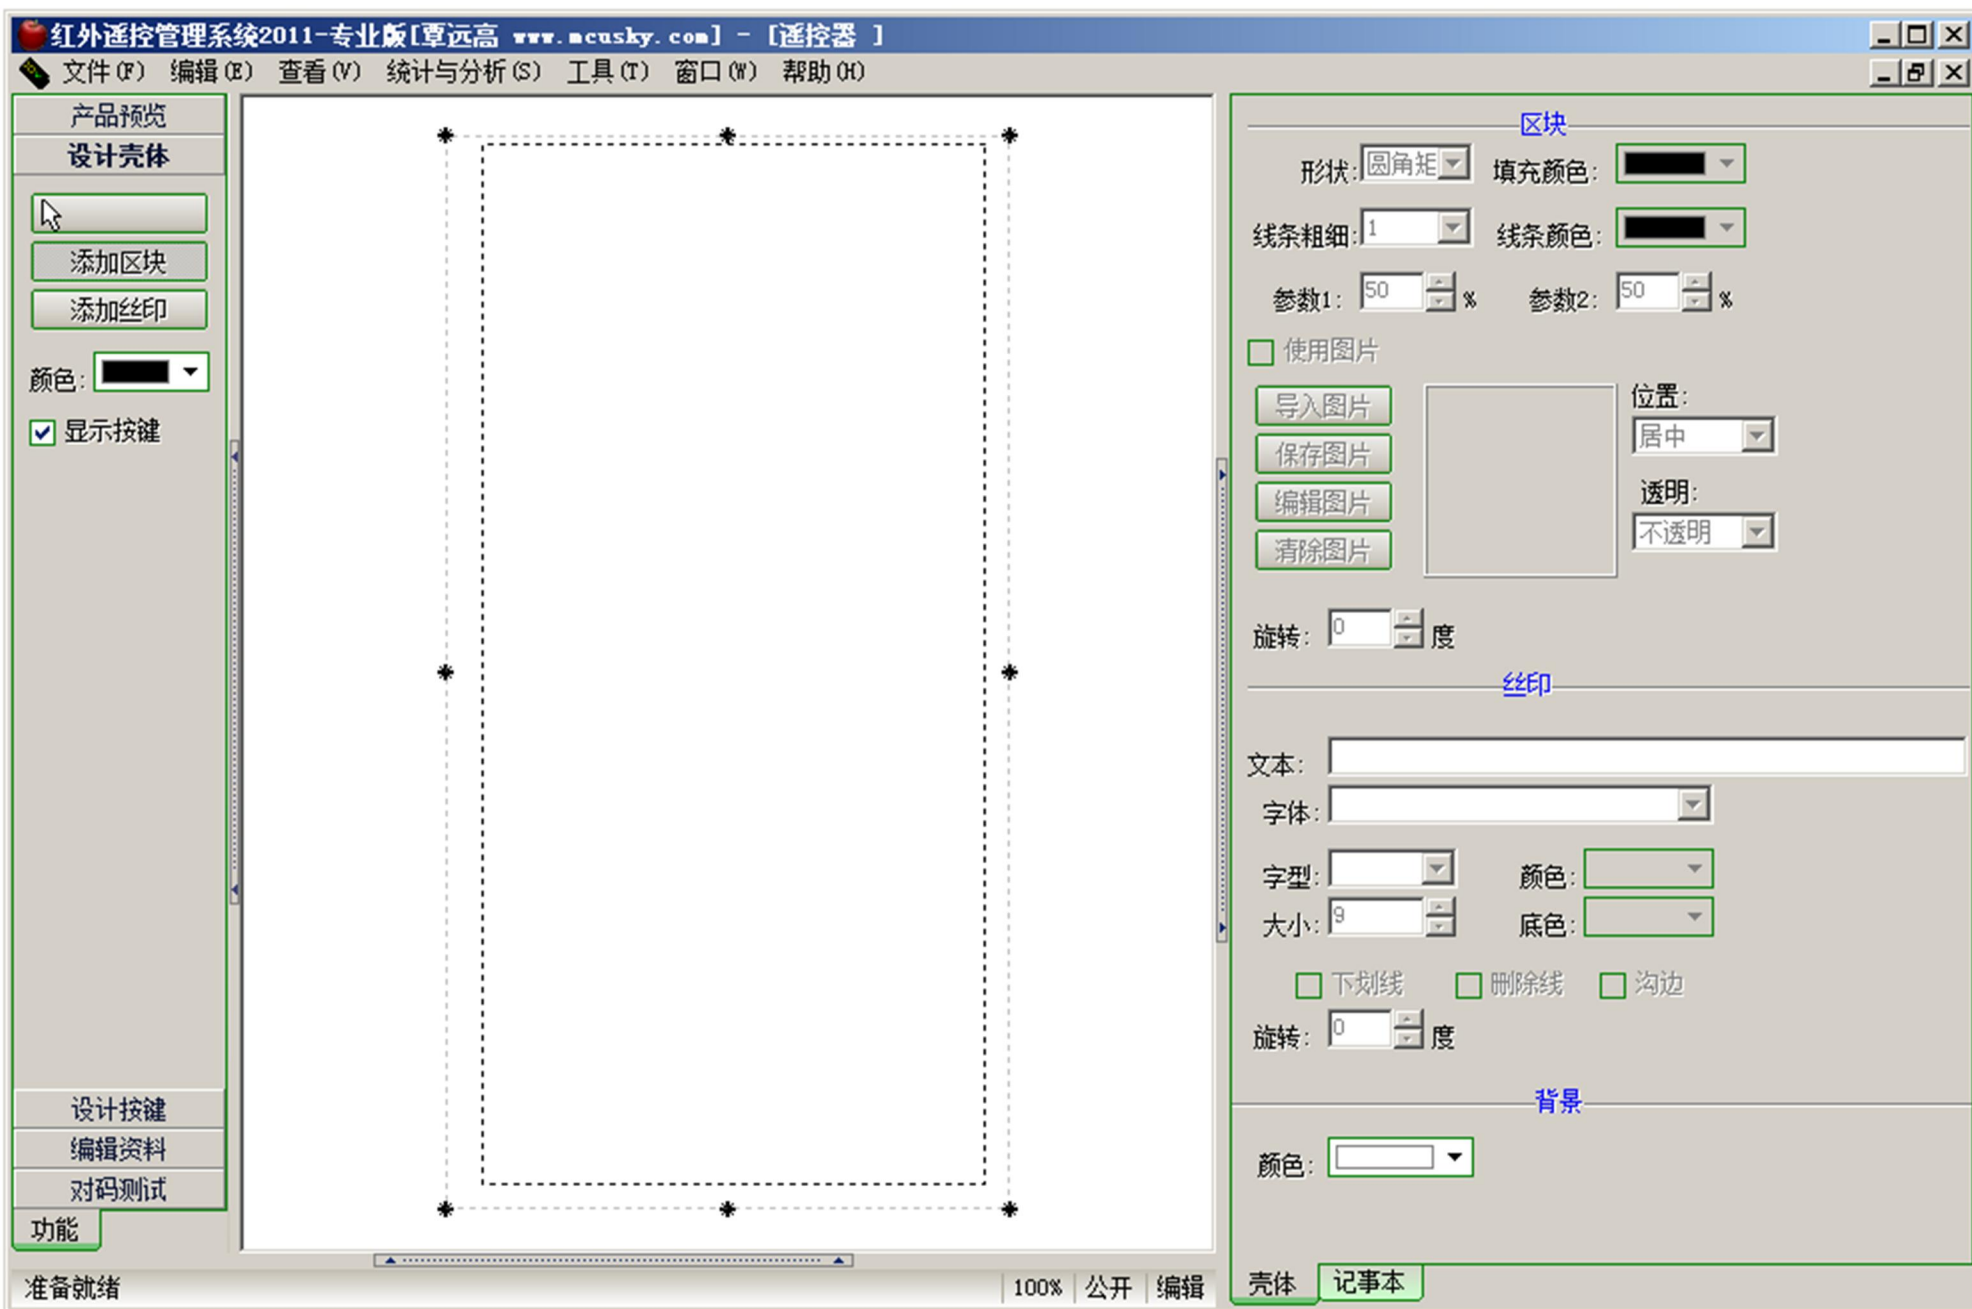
红外遥控管理系统2011-专业版[覃远高 www.mcusky.com] - [遥控器 ]

文件(F) 编辑(E) 查看(V) 统计与分析(S) 工具(T) 窗口(W) 帮助(H)

产品预览
设计壳体

添加区块
添加丝印
颜色:
显示按键

设计按键
编辑资料
对码测试
功能

区块
形状: 圆角矩 填充颜色:
线条粗细: 1 线条颜色:
参数1: 50 % 参数2: 50 %
使用图片
导入图片
保存图片
编辑图片
清除图片
位置:
居中
透明:
不透明
旋转: 0 度

丝印
文本:
字体:
字型: 颜色:
大小: 9 底色:
下划线 删除线 沟边
旋转: 0 度

背景
颜色:

壳体 记事本

准备就绪 100% 公开 编辑